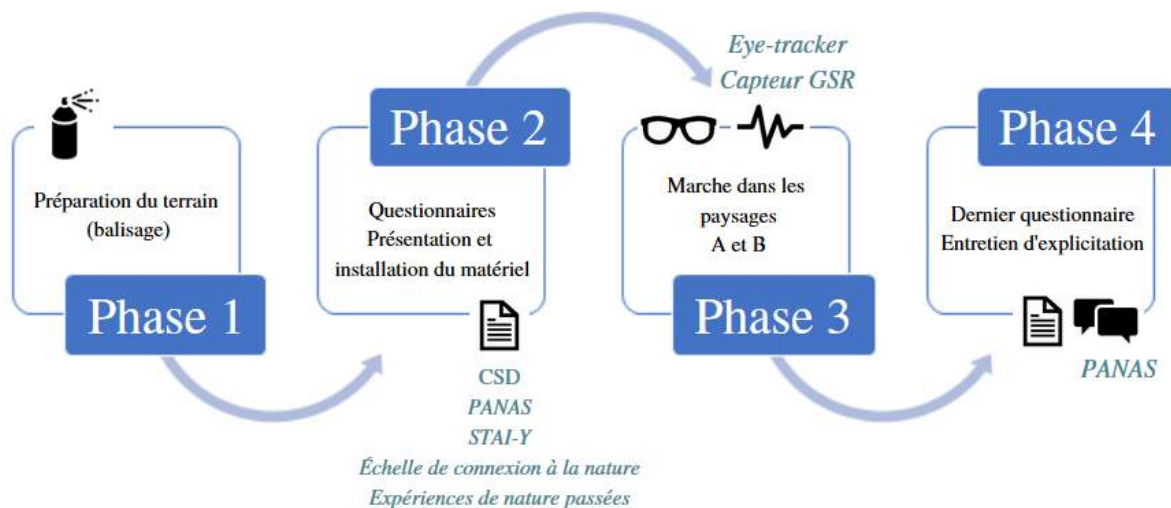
Préparation du terrain (balisage)

Phase 1

Phase 2

Questionnaires
Présentation et installation du matériel

CSD
PANAS
STAI-Y
Échelle de connexion à la nature
Expériences de nature passées

Eye-tracker
Capteur GSR

Marche dans les paysages
A et B

Phase 3

Phase 4

Dernier questionnaire
Entretien d'explicitation

PANAS